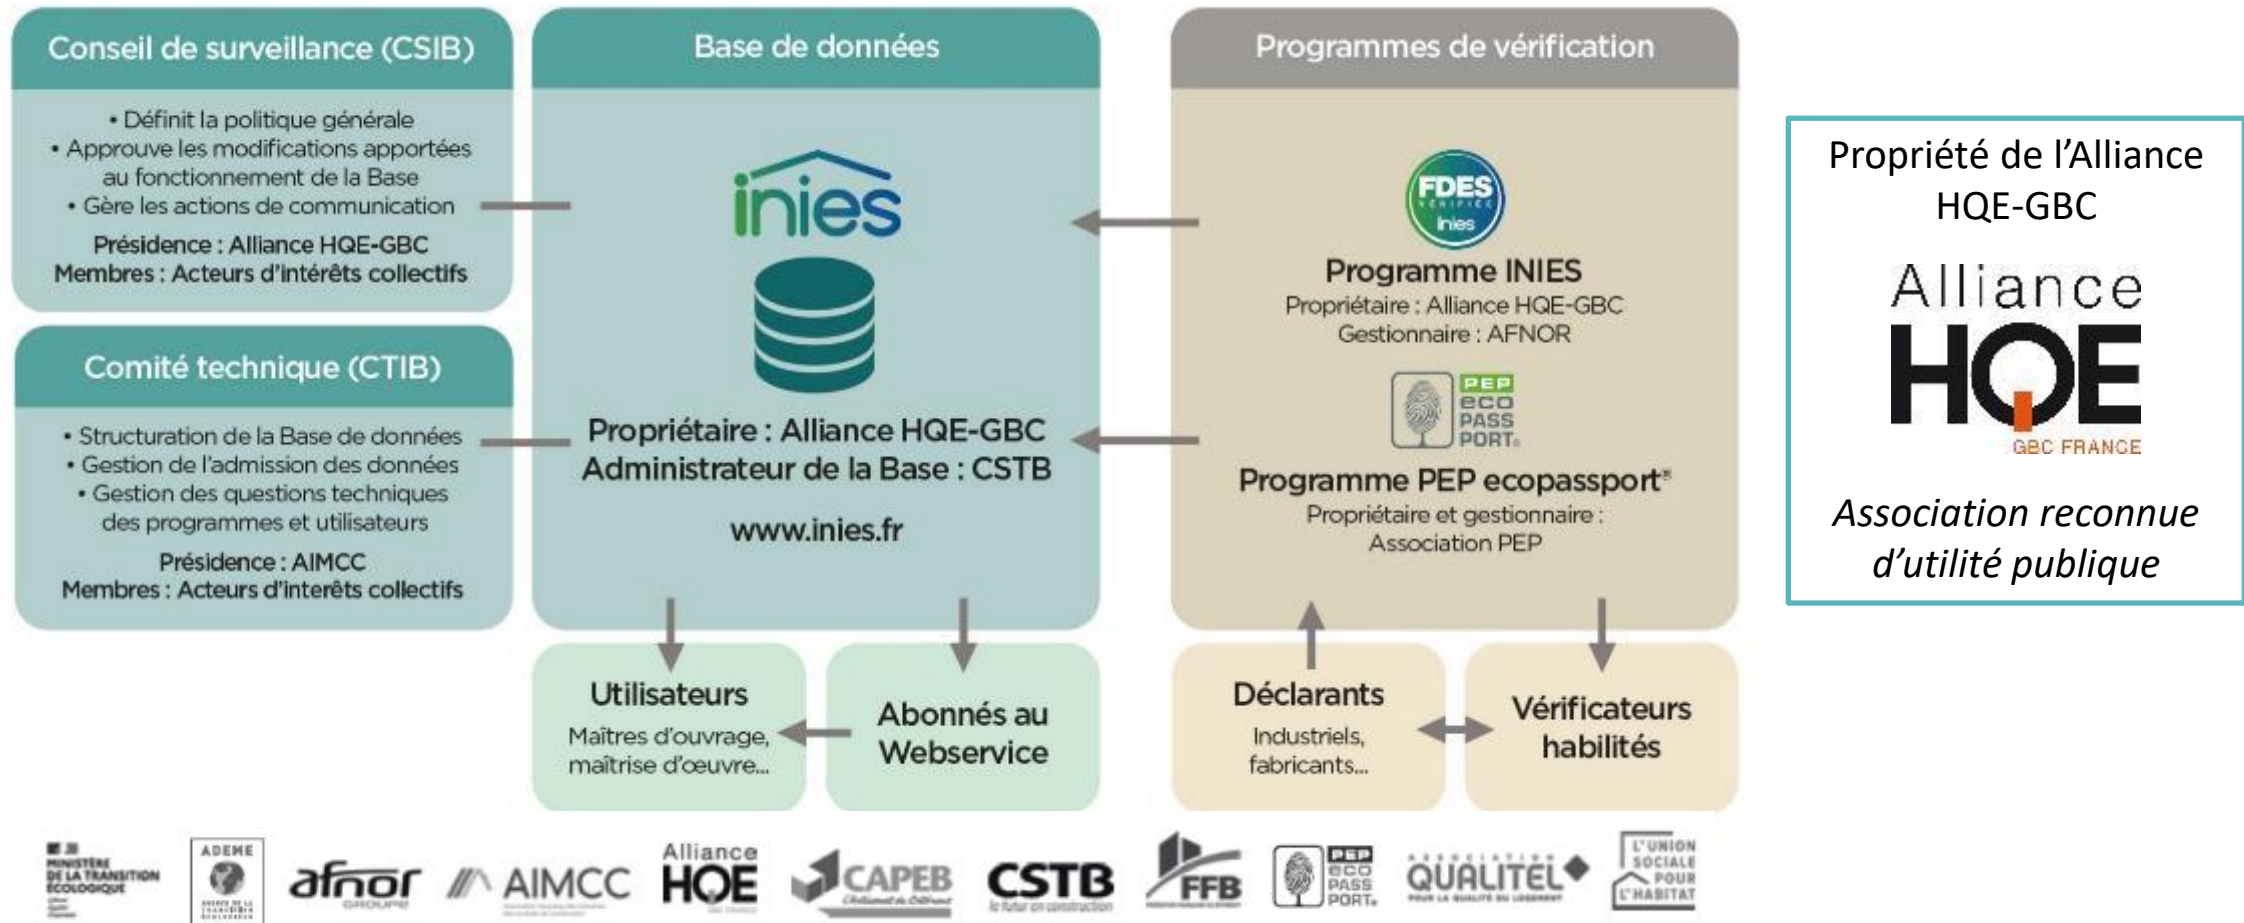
Conseil de surveillance (CSIB)

• Définit la politique générale
• Approuve les modifications apportées au fonctionnement de la Base
• Gère les actions de communication

Présidence : Alliance HQE-GBC
Membres : Acteurs d'intérêts collectifs

Comité technique (CTIB)

• Structuration de la Base de données
• Gestion de l'admission des données
• Gestion des questions techniques des programmes et utilisateurs

Présidence : AIMCC
Membres : Acteurs d'intérêts collectifs

Base de données

inies

Propriétaire : Alliance HQE-GBC
Administrateur de la Base : CSTB

www.inies.fr

Programmes de vérification

FDES VÉRIFIÉE inies

Programme INIES
Propriétaire : Alliance HQE-GBC
Gestionnaire : AFNOR

PEP eco PASS PORT®

Programme PEP ecopassport®
Propriétaire et gestionnaire : Association PEP

Utilisateurs
Maîtres d'ouvrage, maîtrise d'œuvre...

Abonnés au Webservice

Déclarants
Industriels, fabricants...

Vérificateurs habilités

Propriété de l'Alliance HQE-GBC

Alliance HQE GBC FRANCE

*Association reconnue d'utilité publique*

MINISTÈRE DE LA TRANSITION ÉCOLOGIQUE

ADEME

afnor GROUPE

AIMCC

Alliance HQE

CAPEB

CSTB le futur en construction

FFB

PEP eco PASS PORT®

QUALITEL

L'UNION SOCIALE POUR L'HABITAT